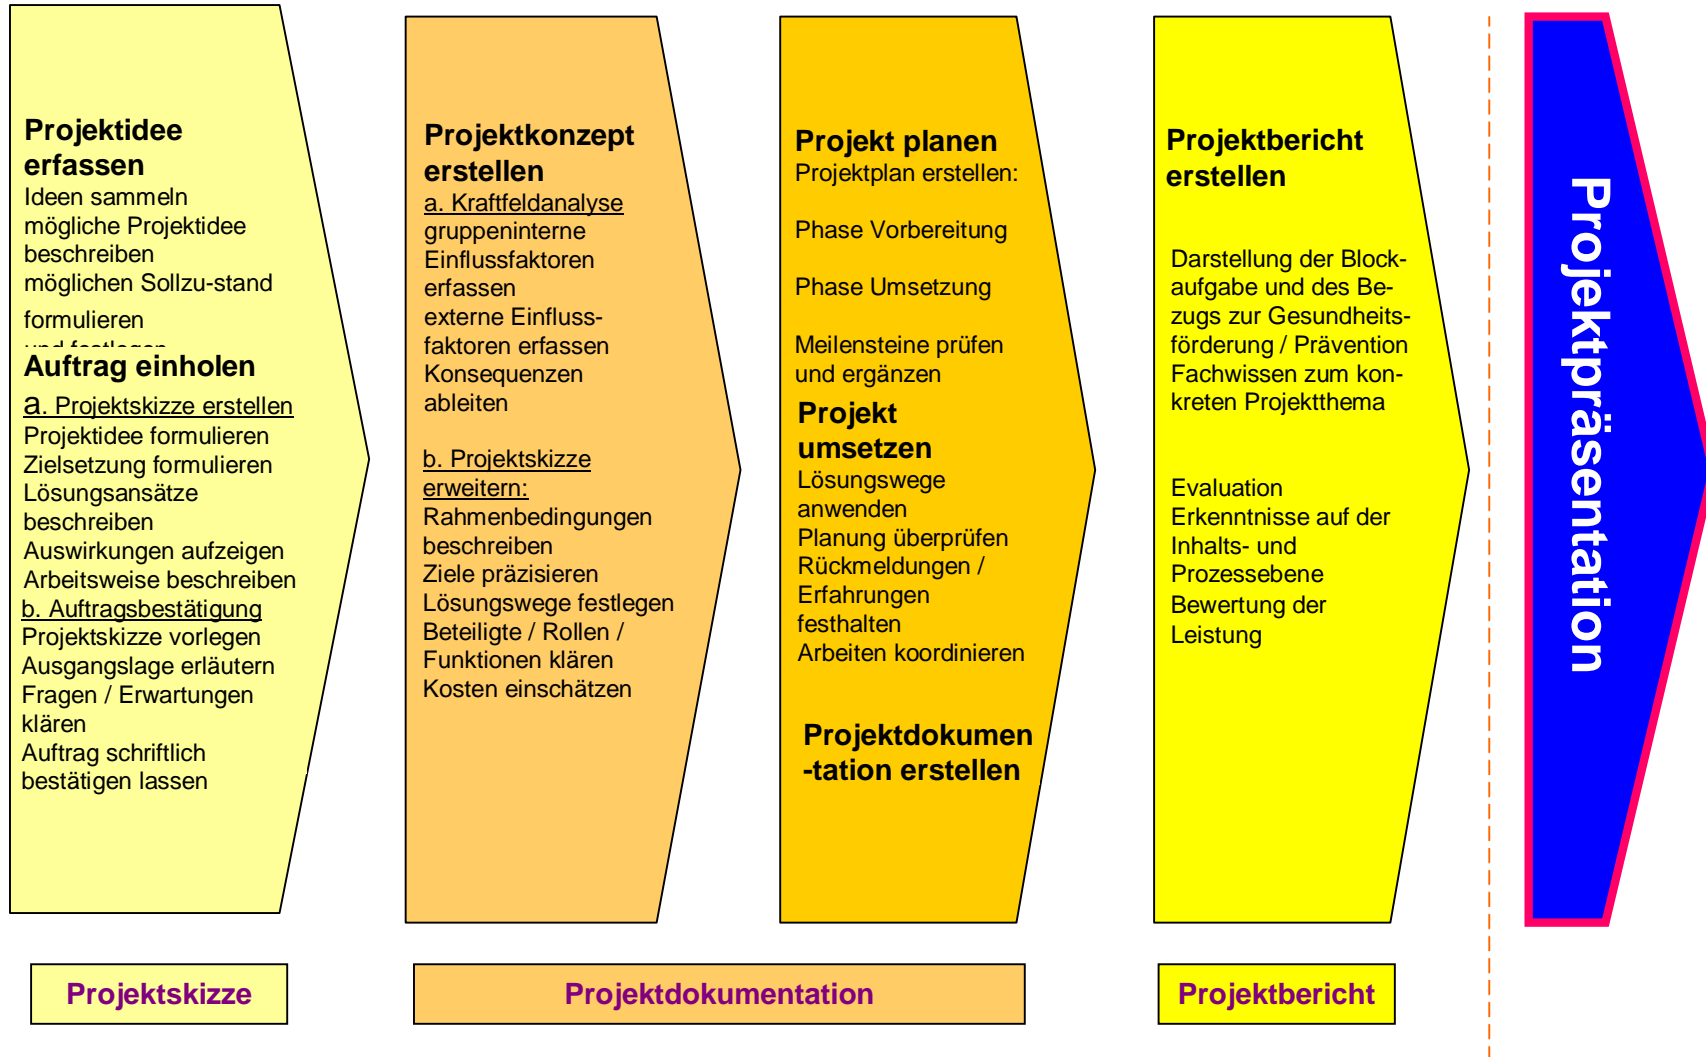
Projektidee erfassen
Ideen sammeln
mögliche Projektidee beschreiben
möglichen Sollzu-stand formulieren
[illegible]

Auftrag einholen
a. Projektskizze erstellen
Projektidee formulieren
Zielsetzung formulieren
Lösungsansätze beschreiben
Auswirkungen aufzeigen
Arbeitsweise beschreiben
b. Auftragsbestätigung
Projektskizze vorlegen
Ausgangslage erläutern
Fragen / Erwartungen klären
Auftrag schriftlich bestätigen lassen

Projektkonzept erstellen
a. Kraftfeldanalyse
gruppeninterne Einflussfaktoren erfassen
externe Einflussfaktoren erfassen
Konsequenzen ableiten

b. Projektskizze erweitern:
Rahmenbedingungen beschreiben
Ziele präzisieren
Lösungswege festlegen
Beteiligte / Rollen / Funktionen klären
Kosten einschätzen

Projekt planen
Projektplan erstellen:

Phase Vorbereitung

Phase Umsetzung

Meilensteine prüfen und ergänzen

Projekt umsetzen
Lösungswege anwenden
Planung überprüfen
Rückmeldungen / Erfahrungen festhalten
Arbeiten koordinieren

Projektdokumen -tation erstellen

Projektbericht erstellen

Darstellung der Blockaufgabe und des Bezugs zur Gesundheitsförderung / Prävention
Fachwissen zum konkreten Projektthema

Evaluation
Erkenntnisse auf der Inhalts- und Prozessebene
Bewertung der Leistung

Projektpräsentation

Projektskizze

Projektdokumentation

Projektbericht